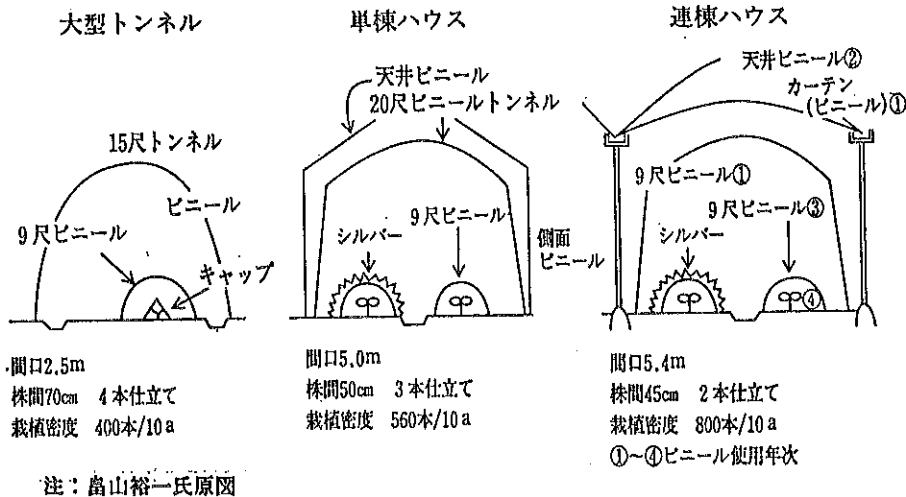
大型トンネル

15尺トンネル

ビニール

9尺ビニール

キャップ

間口2.5m
株間70cm　4本仕立て
栽植密度　400本/10a

単棟ハウス

天井ビニール
20尺ビニールトンネル

シルバー

9尺ビニール

側面ビニール

間口5.0m
株間50cm　3本仕立て
栽植密度　560本/10a

連棟ハウス

天井ビニール②

カーテン(ビニール)①

9尺ビニール①

9尺ビニール③

シルバー

④

間口5.4m
株間45cm　2本仕立て
栽植密度　800本/10a
①~④ビニール使用年次

注：畠山裕一氏原図